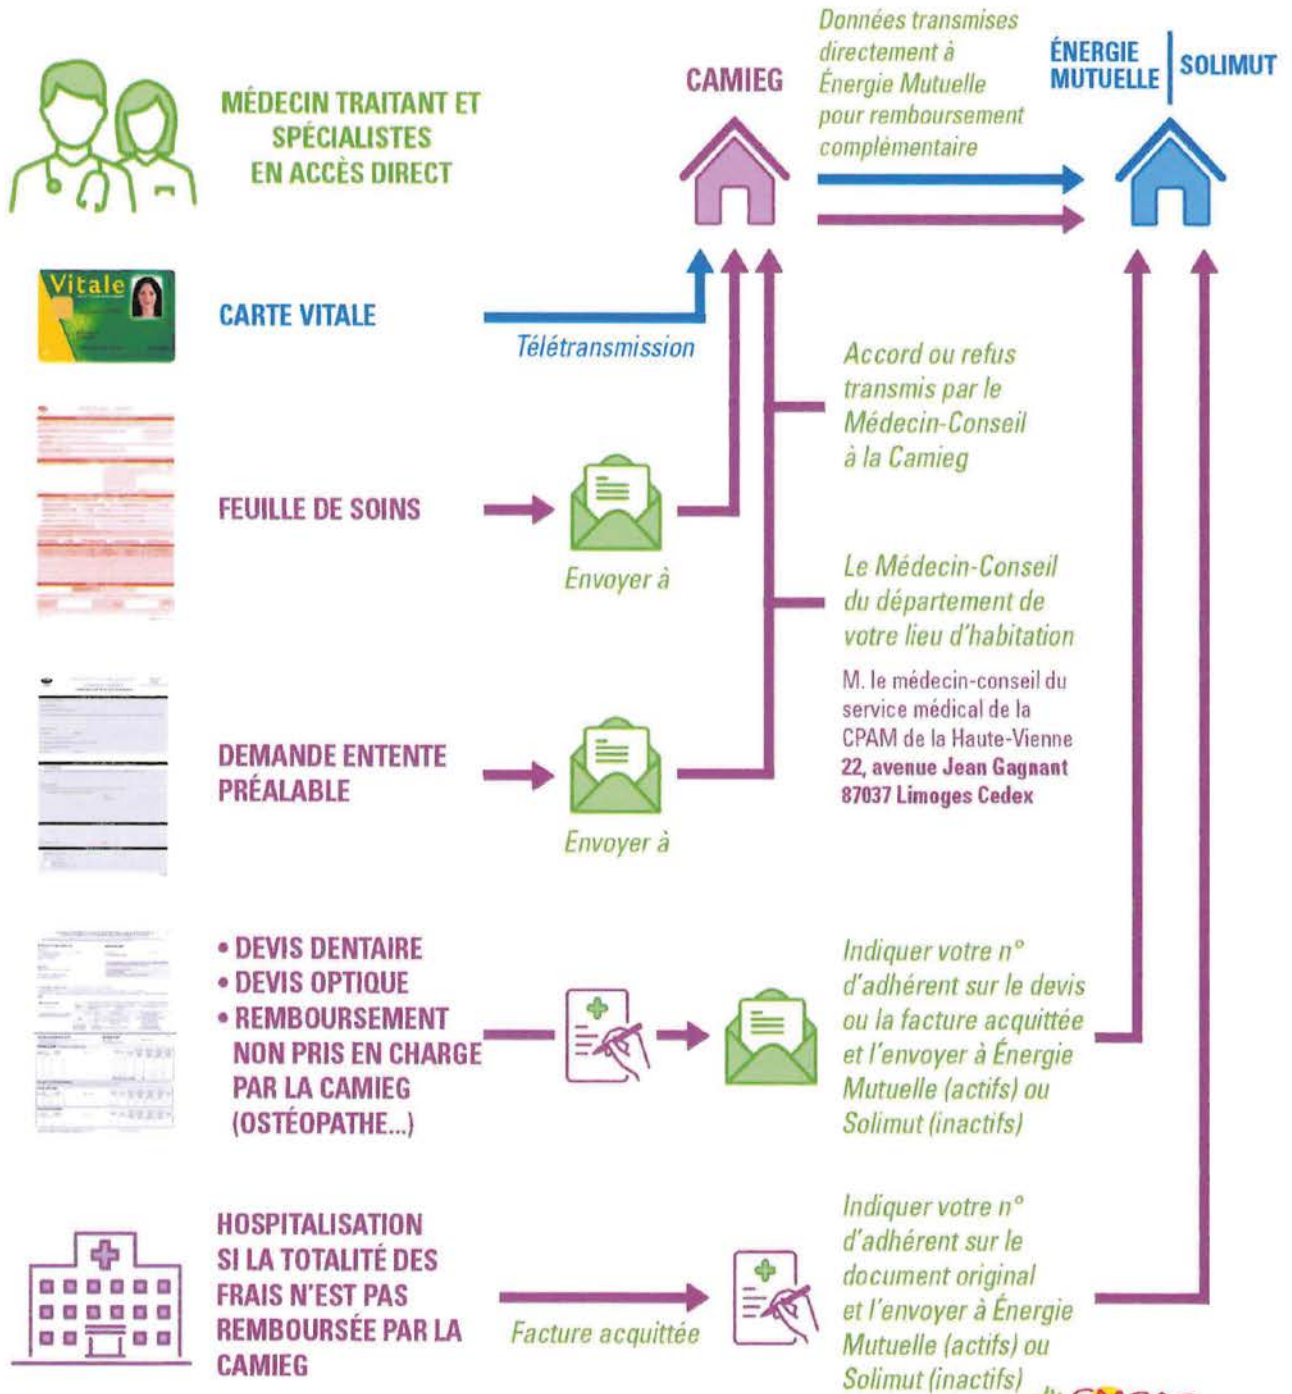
MÉDECIN TRAITANT ET SPÉCIALISTES EN ACCÈS DIRECT

CAMIEG

Données transmises directement à Énergie Mutuelle pour remboursement complémentaire

ÉNERGIE MUTUELLE | SOLIMUT

Vitale

CARTE VITALE

Télétransmission

Accord ou refus transmis par le Médecin-Conseil à la Camieg

FEUILLE DE SOINS

Envoyer à

Le Médecin-Conseil du département de votre lieu d'habitation

M. le médecin-conseil du service médical de la CPAM de la Haute-Vienne
22, avenue Jean Gagnant
87037 Limoges Cedex

DEMANDE ENTENTE PRÉALABLE

Envoyer à

• DEVIS DENTAIRE
• DEVIS OPTIQUE
• REMBOURSEMENT NON PRIS EN CHARGE PAR LA CAMIEG (OSTÉOPATHE...)

Indiquer votre n° d'adhérent sur le devis ou la facture acquittée et l'envoyer à Énergie Mutuelle (actifs) ou Solimut (inactifs)

HOSPITALISATION SI LA TOTALITÉ DES FRAIS N'EST PAS REMBOURSÉE PAR LA CAMIEG

Facture acquittée

Indiquer votre n° d'adhérent sur le document original et l'envoyer à Énergie Mutuelle (actifs) ou Solimut (inactifs)